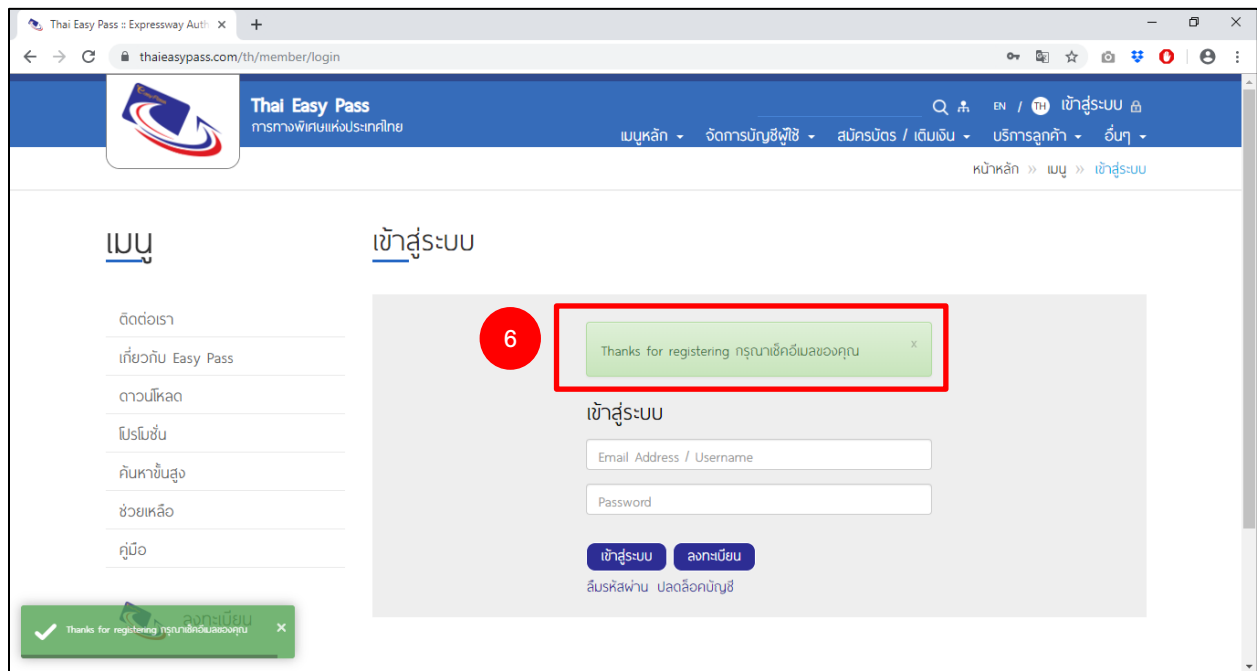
Thai Easy Pass :: Expressway Auth ×

thaieasypass.com/th/member/login

Thai Easy Pass
การทางพิเศษแห่งประเทศไทย

EN / TH เข้าสู่ระบบ

เมนูหลัก จัดการบัญชีผู้ใช้ สมัครบัตร / เติมเงิน บริการลูกค้า อื่นๆ

หน้าหลัก » เมนู » เข้าสู่ระบบ

เมนู

ติดต่อเรา
เกี่ยวกับ Easy Pass
ดาวน์โหลด
โปรโมชั่น
ค้นหาขั้นสูง
ช่วยเหลือ
คู่มือ

ลงทะเบียน

เข้าสู่ระบบ

6

Thanks for registering กรุณาเช็คอีเมลของคุณ x

เข้าสู่ระบบ

Email Address / Username

Password

เข้าสู่ระบบ ลงทะเบียน

ลืมรหัสผ่าน ปลดล็อคบัญชี

Thanks for registering กรุณาเช็คอีเมลของคุณ ×